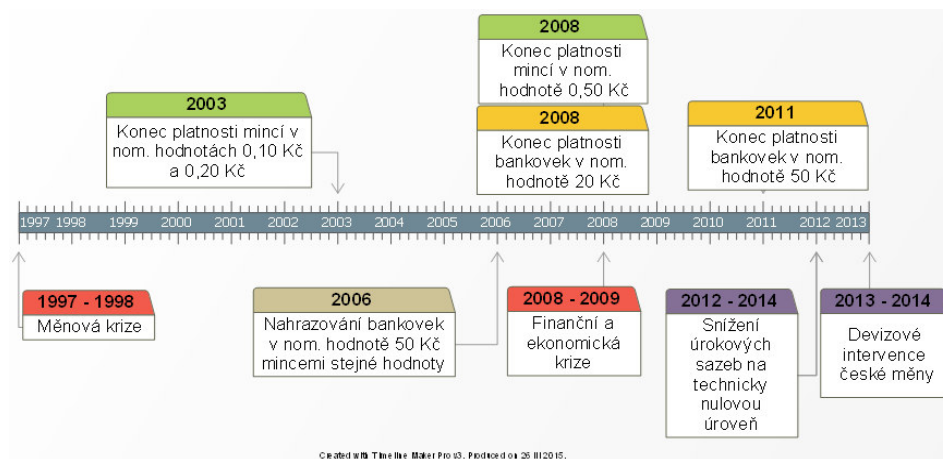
2008
Konec platnosti mincí v nom. hodnotě 0,50 Kč

2003
Konec platnosti mincí v nom. hodnotách 0,10 Kč a 0,20 Kč

2008
Konec platnosti bankovek v nom. hodnotě 20 Kč

2011
Konec platnosti bankovek v nom. hodnotě 50 Kč

1997 1998 1999 2000 2001 2002 2003 2004 2005 2006 2007 2008 2009 2010 2011 2012 2013

1997 - 1998
Měnová krize

2006
Nahrazování bankovek v nom. hodnotě 50 Kč mincemi stejné hodnoty

2008 - 2009
Finanční a ekonomická krize

2012 - 2014
Snížení úrokových sazeb na technicky nulovou úroveň

2013 - 2014
Devizové intervence české měny

Created with Timeline Maker Pro v3. Produced on 26 III 2015.